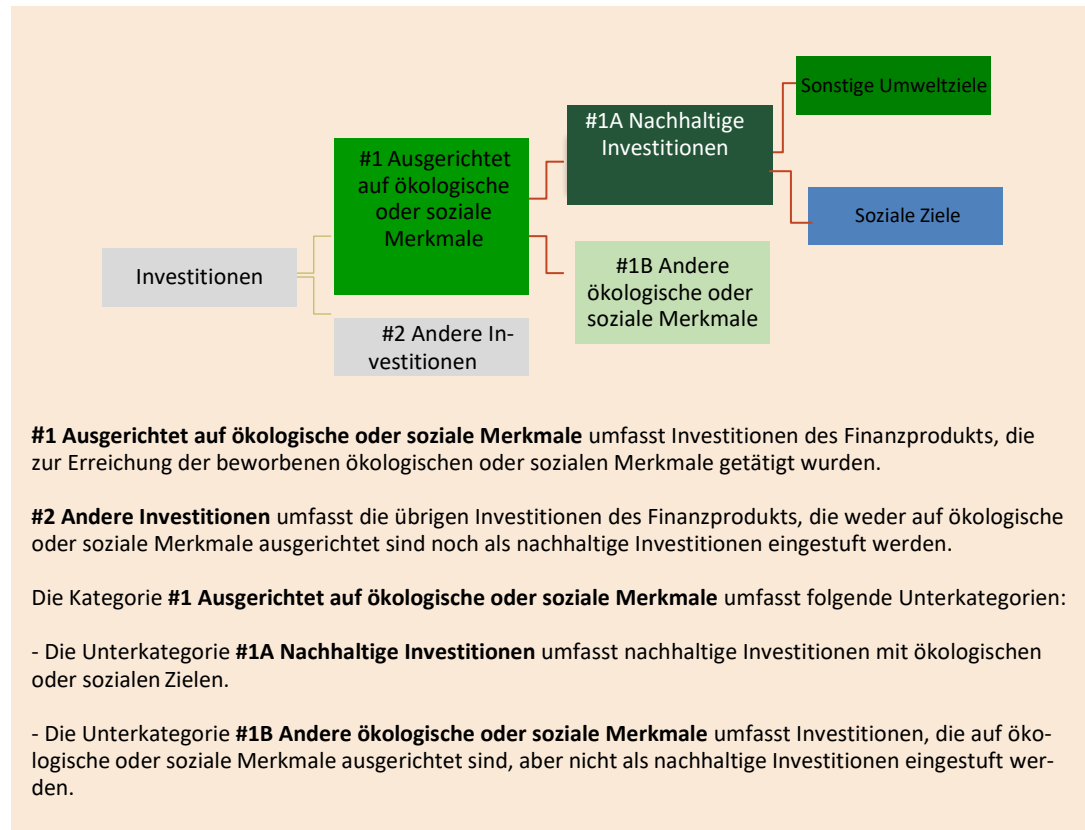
Investitionen

#1 Ausgerichtet auf ökologische oder soziale Merkmale

#2 Andere Investitionen

#1A Nachhaltige Investitionen

#1B Andere ökologische oder soziale Merkmale

Sonstige Umweltziele

Soziale Ziele

**#1 Ausgerichtet auf ökologische oder soziale Merkmale** umfasst Investitionen des Finanzprodukts, die zur Erreichung der beworbenen ökologischen oder sozialen Merkmale getätigt wurden.

**#2 Andere Investitionen** umfasst die übrigen Investitionen des Finanzprodukts, die weder auf ökologische oder soziale Merkmale ausgerichtet sind noch als nachhaltige Investitionen eingestuft werden.

Die Kategorie **#1 Ausgerichtet auf ökologische oder soziale Merkmale** umfasst folgende Unterkategorien:

- Die Unterkategorie **#1A Nachhaltige Investitionen** umfasst nachhaltige Investitionen mit ökologischen oder sozialen Zielen.

- Die Unterkategorie **#1B Andere ökologische oder soziale Merkmale** umfasst Investitionen, die auf ökologische oder soziale Merkmale ausgerichtet sind, aber nicht als nachhaltige Investitionen eingestuft werden.